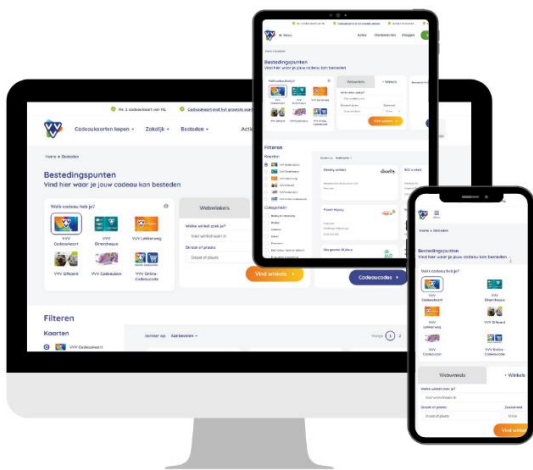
Nr. 1 Cadeaukaart van NL

Cadeaukaarten kopen · Zakelijk · Besteden · Acti

Home > Bestedingspunten

Bestedingspunten

Vind hier waar je jouw cadeau kan besteden

Welk cadeau heb je?

VVV Cadeaukaart

VVV Dinercheque

VVV Lekkerweg

VVV Giftcard

VVV Cadeaubon

VVV Online Cadeaucode

Webwinkels

Welke winkel zoek je?

Zoek winkelnaam in

Straat of plaats

Vind winkels

Codeacodes

Filteren

Kaarten

VVV Cadeaukaart

Sorteer op: Aanbevolen

Menu

Bestedingspunten

Vind hier waar je jouw cadeau kan besteden

Filteren

Kaarten

Categorieën

Menu

Home > Bestedingspunten

Bestedingspunten

Vind hier waar je jouw cadeau kan besteden

Welk cadeau heb je?

VVV Cadeaukaart

VVV Dinercheque

VVV Lekkerweg

VVV Giftcard

VVV Cadeaubon

VVV Online Cadeaucode

Webwinkels

Winkels

Welke winkel zoek je?

Straat of plaats

Vind winkels